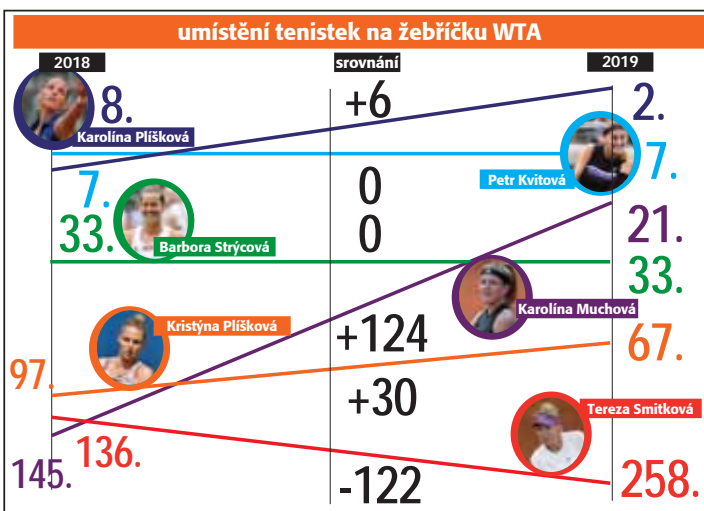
umístění tenistek na žebříčku WTA

2018

srovnání

2019

8.

Karolína Plíšková

+6

2.

Petr Kvitová

7.

7.

0

33.

Barbora Strýcová

0

21.

33.

Karolína Muchová

Kristýna Plíšková

+124

67.

97.

+30

Tereza Smitková

145.

136.

-122

258.